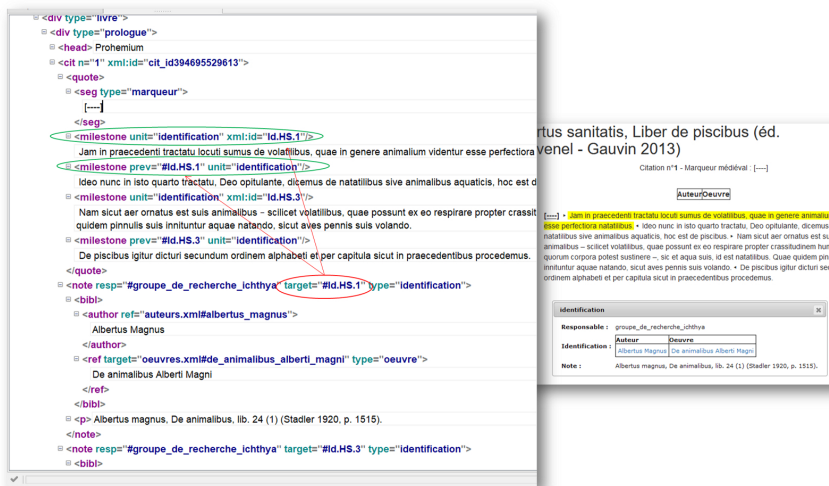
<div type="livre">
<div type="prologue">
<head> Prohemium
<cit n="1" xml:id="cit_id394695529613">
<quote>
<seg type="marqueur">
[----]
</seg>
<milestone unit="identification" xml:id="Id.HS.1"/>
Jam in praecedenti tractatu locuti sumus de volatilibus, quae in genere animalium videntur esse perfectiora
<milestone prev="#Id.HS.1" unit="identification"/>
Ideo nunc in isto quarto tractatu, Deo opitulante, dicemus de natatilibus sive animalibus aquaticis, hoc est d
<milestone unit="identification" xml:id="Id.HS.3"/>
Nam sicut aer ornatus est suis animalibus - scilicet volatilibus, quae possunt ex eo respirare propter crassit quidem pinnulis suis innituntur aquae natando, sicut aves pennis suis volando.
<milestone prev="#Id.HS.3" unit="identification"/>
De piscibus igitur dicturi secundum ordinem alphabeti et per capitula sicut in praecedentibus procedemus.
</quote>
<note resp="#groupe_de_recherche_ichthya" target="#Id.HS.1" type="identification">
<bibl>
<author ref="auteurs.xml#albertus_magnus">
Albertus Magnus
</author>
<ref target="oeuvres.xml#de_animalibus_alberti_magni" type="oeuvre">
De animalibus Alberti Magni
</ref>
</bibl>
<p> Albertus magnus, De animalibus, lib. 24 (1) (Stadler 1920, p. 1515).
</note>
<note resp="#groupe_de_recherche_ichthya" target="#Id.HS.3" type="identification">
<bibl>

rtus sanitatis, Liber de piscibus (éd. venel - Gauvin 2013)

Citation n°1 - Marqueur médiéval : [----]

Auteur Oeuvre

[----] • Jam in praecedenti tractatu locuti sumus de volatilibus, quae in genere animaliu esse perfectiora natatilibus. • Ideo nunc in isto quarto tractatu, Deo opitulante, dicemus natatilibus sive animalibus aquaticis, hoc est de piscibus. • Nam sicut aer ornatus est su animalibus – scilicet volatilibus, quae possunt ex eo respirare propter crassitudinem hum quorum corpora potest sustinere –, sic et aqua suis, id est natatilibus. Quae quidem pin innituntur aquae natando, sicut aves pennis suis volando. • De piscibus igitur dicturi se ordinem alphabeti et per capitula sicut in praecedentibus procedemus.

identification

Responsable : groupe_de_recherche_ichthya

| Identification : | Auteur | Oeuvre |
|---|---|---|
| | Albertus Magnus | De animalibus Alberti Magni |

Note : Albertus magnus, De animalibus, lib. 24 (1) (Stadler 1920, p. 1515).